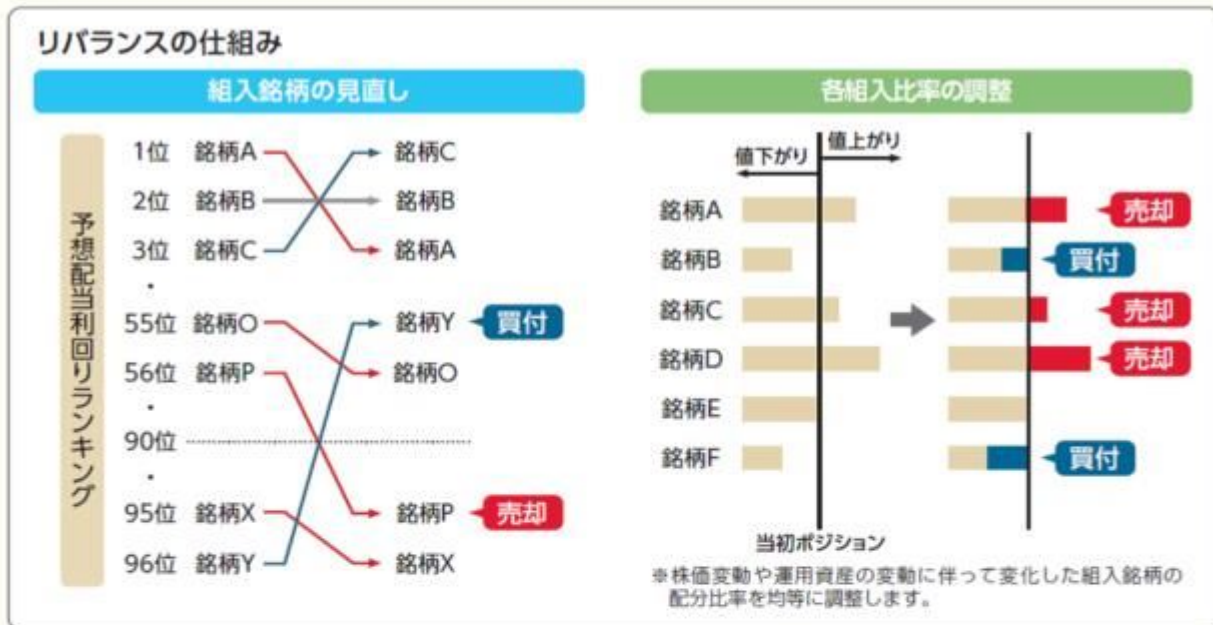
リバランスの仕組み

組入銘柄の見直し

予想配当利回りランキング

1位 銘柄A
2位 銘柄B
3位 銘柄C
・
55位 銘柄O
56位 銘柄P
・
90位
・
95位 銘柄X
96位 銘柄Y

銘柄C
銘柄B
銘柄A
銘柄Y 買付
銘柄O
銘柄P 売却
銘柄X

各組入比率の調整

値下がり
値上がり

銘柄A
銘柄B
銘柄C
銘柄D
銘柄E
銘柄F

当初ポジション

売却
買付
売却
売却
買付

※株価変動や運用資産の変動に伴って変化した組入銘柄の配分比率を均等に調整します。